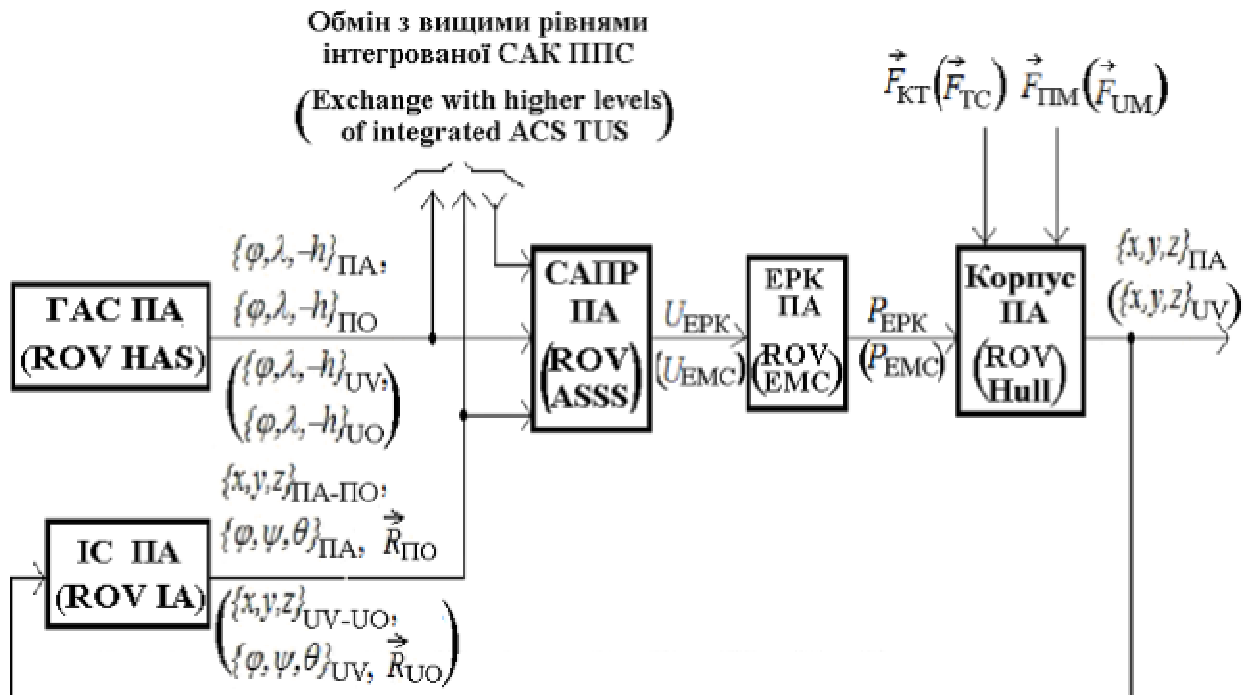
Обмін з вищими рівнями інтегрованої САК ППС

(Exchange with higher levels of integrated ACS TUS)

$\vec{F}_{КТ}(\vec{F}_{TC})$ $\vec{F}_{ПМ}(\vec{F}_{UM})$

ГАС ПА (ROV HAS)

$\{\varphi,\lambda,-h\}_{ПА}$; $\{\varphi,\lambda,-h\}_{ПО}$

$\left(\{\varphi,\lambda,-h\}_{UV}; \{\varphi,\lambda,-h\}_{UO}\right)$

САПР ПА (ROV ASSS)

$U_{ЕРК}$ $(U_{EMC})$

ЕРК ПА (ROV EMC)

$P_{ЕРК}$ $(P_{EMC})$

Корпус ПА (ROV Hull)

$\{x,y,z\}_{ПА}$ $(\{x,y,z\}_{UV})$

ІС ПА (ROV IA)

$\{x,y,z\}_{ПА-ПО}$; $\{\varphi,\psi,\theta\}_{ПА}$, $\vec{R}_{ПО}$

$\left(\{x,y,z\}_{UV-UO}; \{\varphi,\psi,\theta\}_{UV}, \vec{R}_{UO}\right)$